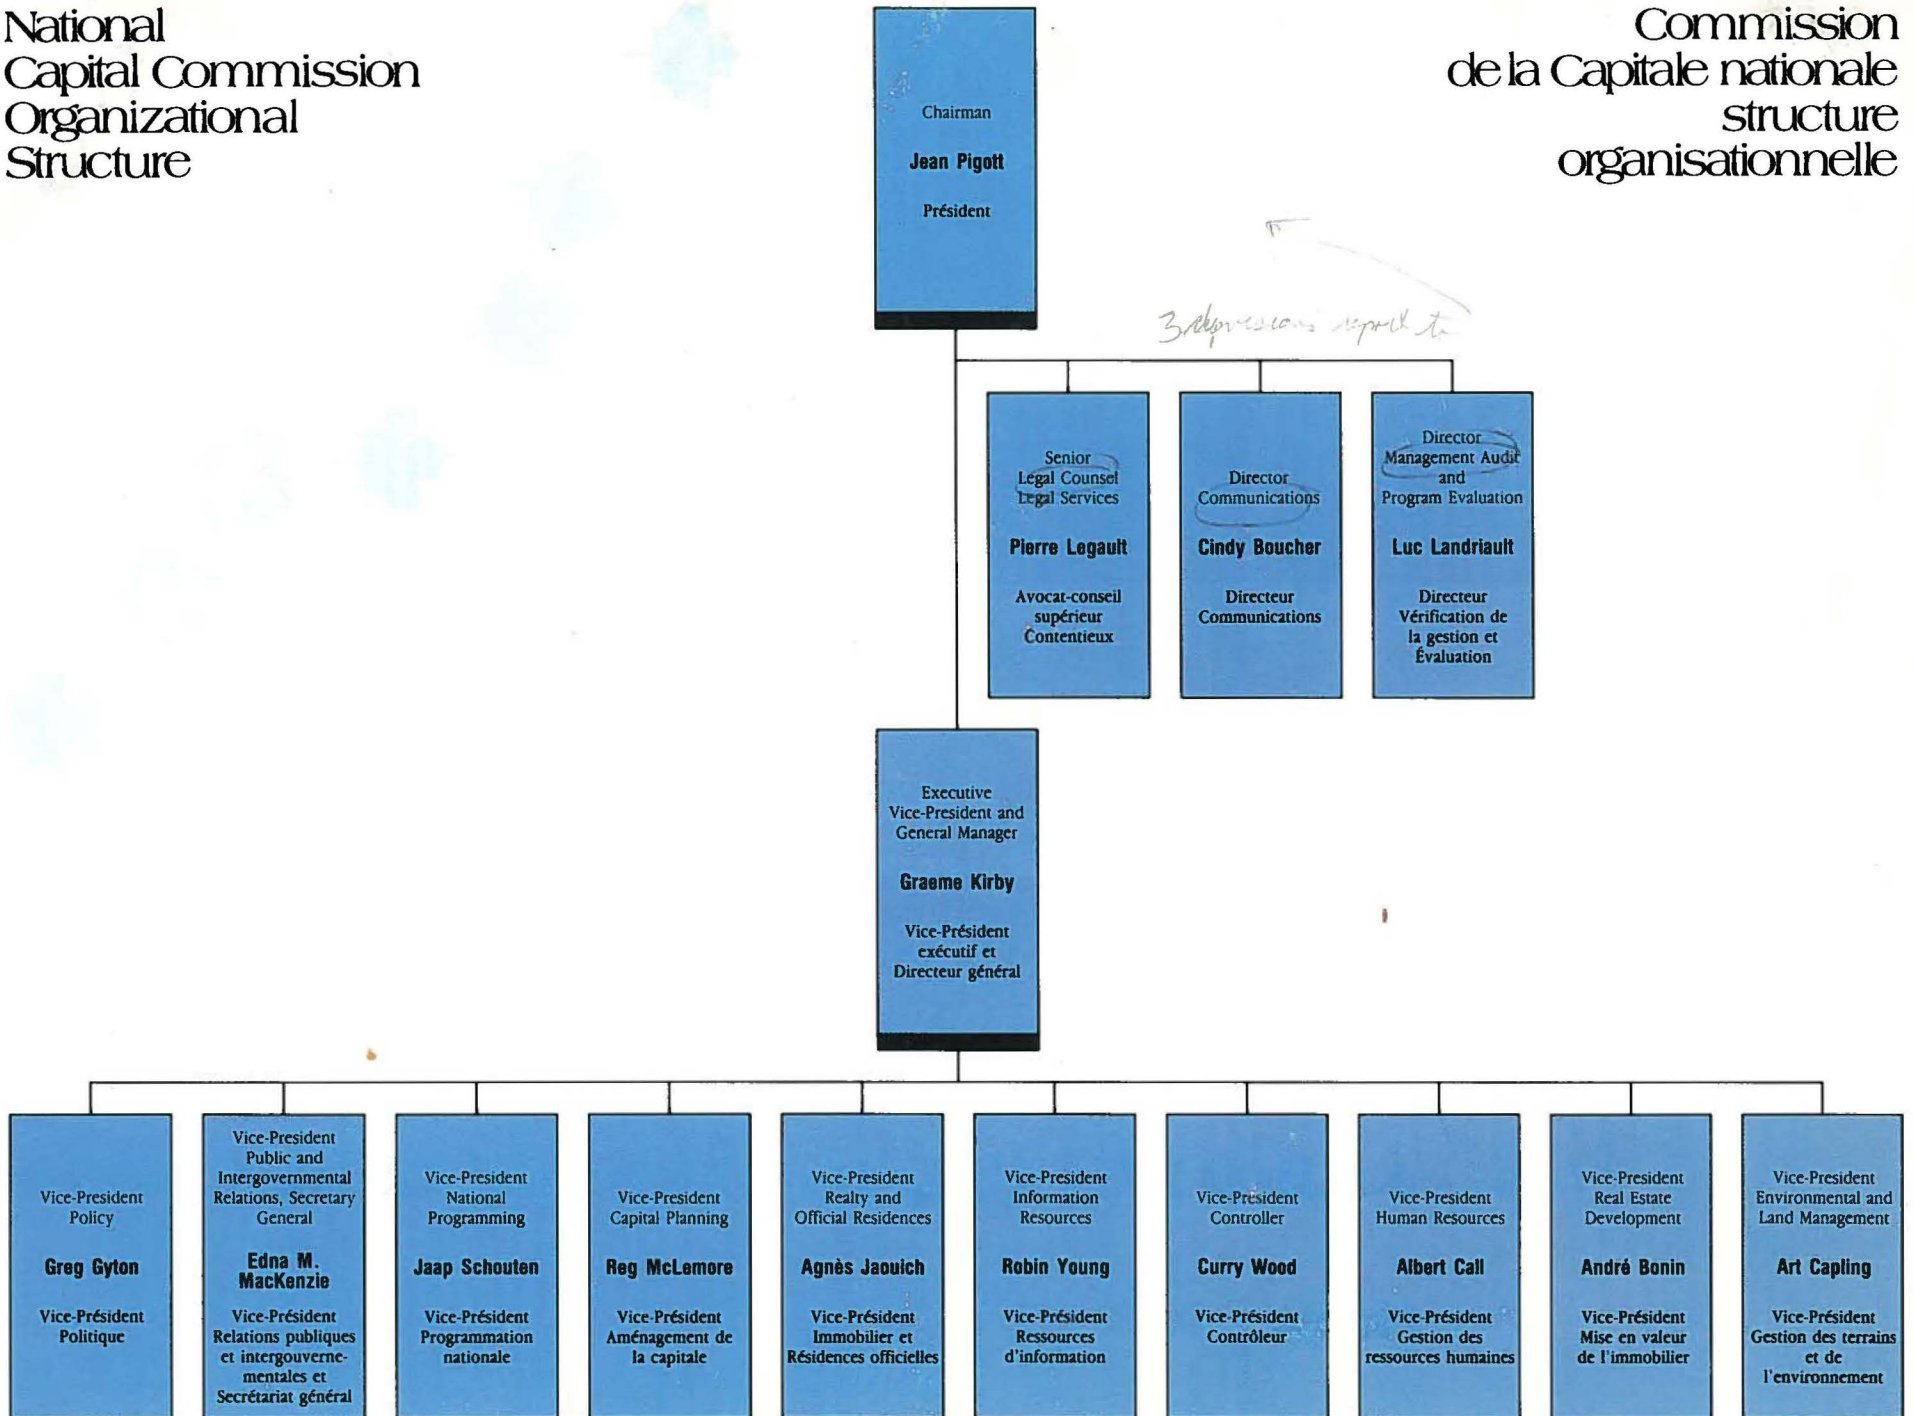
National Capital Commission Organizational Structure

Commission de la Capitale nationale structure organisationnelle

Chairman
Jean Pigott
Président

3 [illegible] report to

Senior Legal Counsel Legal Services
Pierre Legault
Avocat-conseil supérieur Contentieux

Director Communications
Cindy Boucher
Directeur Communications

Director Management Audit and Program Evaluation
Luc Landriault
Directeur Vérification de la gestion et Évaluation

Executive Vice-President and General Manager
Graeme Kirby
Vice-Président exécutif et Directeur général

Vice-President Policy
Greg Gyton
Vice-Président Politique

Vice-President Public and Intergovernmental Relations, Secretary General
Edna M. MacKenzie
Vice-Président Relations publiques et intergouvernementales et Secrétariat général

Vice-President National Programming
Jaap Schouten
Vice-Président Programmation nationale

Vice-President Capital Planning
Reg McLemore
Vice-Président Aménagement de la capitale

Vice-President Realty and Official Residences
Agnès Jaouich
Vice-Président Immobilier et Résidences officielles

Vice-President Information Resources
Robin Young
Vice-Président Ressources d'information

Vice-President Controller
Curry Wood
Vice-Président Contrôleur

Vice-President Human Resources
Albert Call
Vice-Président Gestion des ressources humaines

Vice-President Real Estate Development
André Bonin
Vice-Président Mise en valeur de l'immobilier

Vice-President Environmental and Land Management
Art Capling
Vice-Président Gestion des terrains et de l'environnement